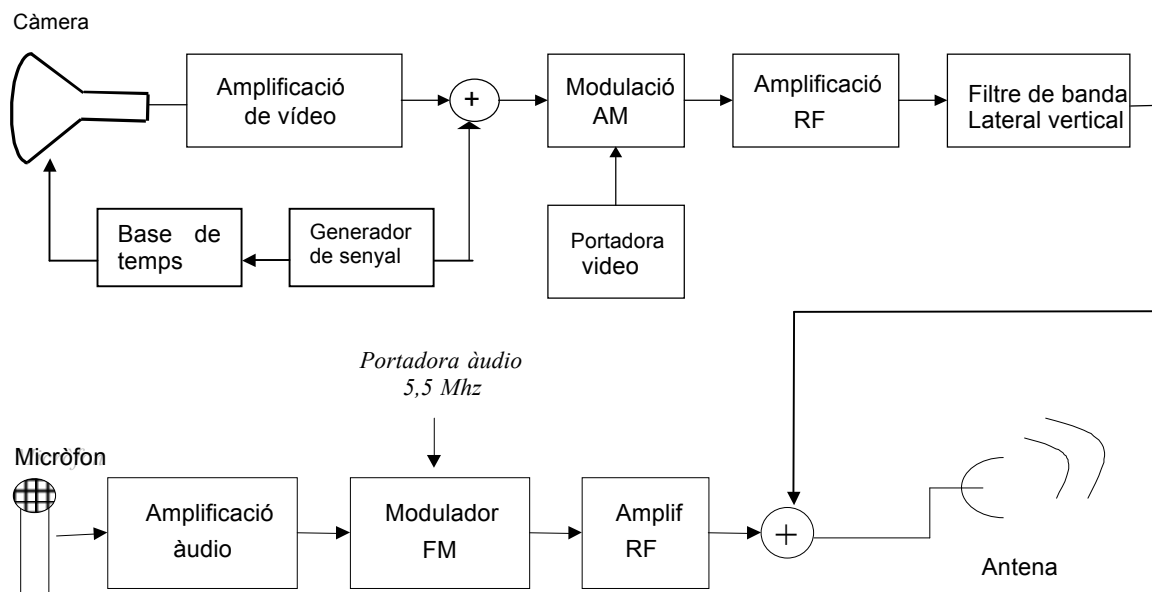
Càmera

Amplificació de vídeo

+

Modulació AM

Amplificació RF

Filtre de banda Lateral vertical

Base de temps

Generador de senyal

Portadora video

Portadora àudio 5,5 Mhz

Micròfon

Amplificació àudio

Modulador FM

Amplif RF

+

Antena